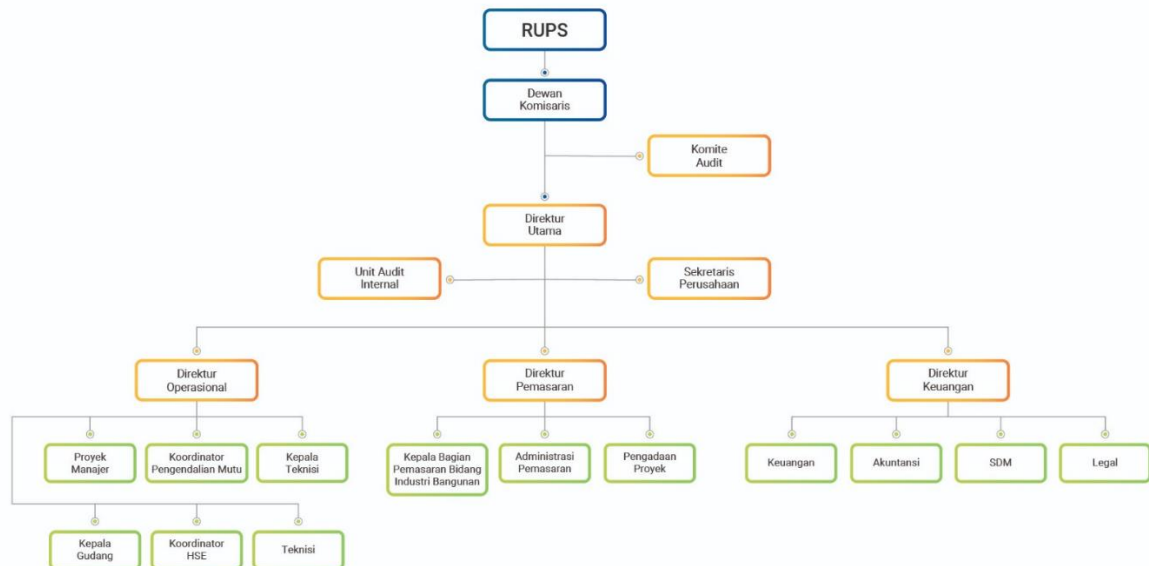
RUPS

Dewan Komisaris

Komite Audit

Direktur Utama

Unit Audit Internal

Sekretaris Perusahaan

Direktur Operasional

Direktur Pemasaran

Direktur Keuangan

Proyek Manajer

Koordinator Pengendalian Mutu

Kepala Teknisi

Kepala Gudang

Koordinator HSE

Teknisi

Kepala Bagian Pemasaran Bidang Industri Bangunan

Administrasi Pemasaran

Pengadaan Proyek

Keuangan

Akuntansi

SDM

Legal